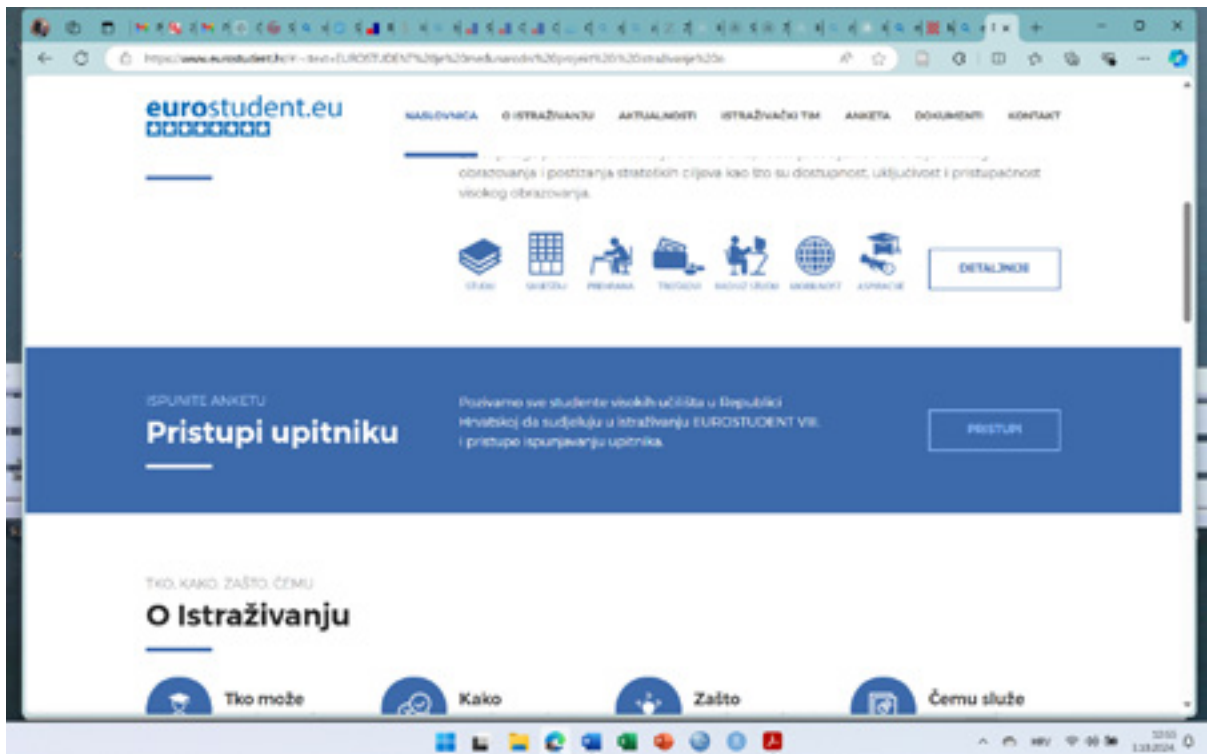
https://www.eurostudent.hr/#:~:text=EUROSTUDENT%20je%20međunarodni%20projekt%20%20istraživanje%20s

eurostudent.eu

NASLOVNICA O ISTRAŽIVANJU AKTUALNOSTI ISTRAŽIVAČKI TIM ANKETA DOKUMENTI KONTAKT

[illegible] obrazovanja i postizanja strateških ciljeva kao što su dostupnost, uključivost i pristupačnost visokog obrazovanja.

STUDIJ SMJEŠTAJ PRIPRAMA TROŠKOVI RAD UZ STUDIJ MOBILNOST ASPIRACIJE

DETALJNIJE

ISPUNITE ANKETU

Pristupi upitniku

Pozivamo sve studente visokih učilišta u Republici Hrvatskoj da sudjeluju u istraživanju EUROSTUDENT VIII. i pristupe ispunjavanju upitnika.

PRISTUPI

TKO, KAKO, ZAŠTO, ČEMU

O Istraživanju

Tko može

Kako

Zašto

Čemu služe

HRV